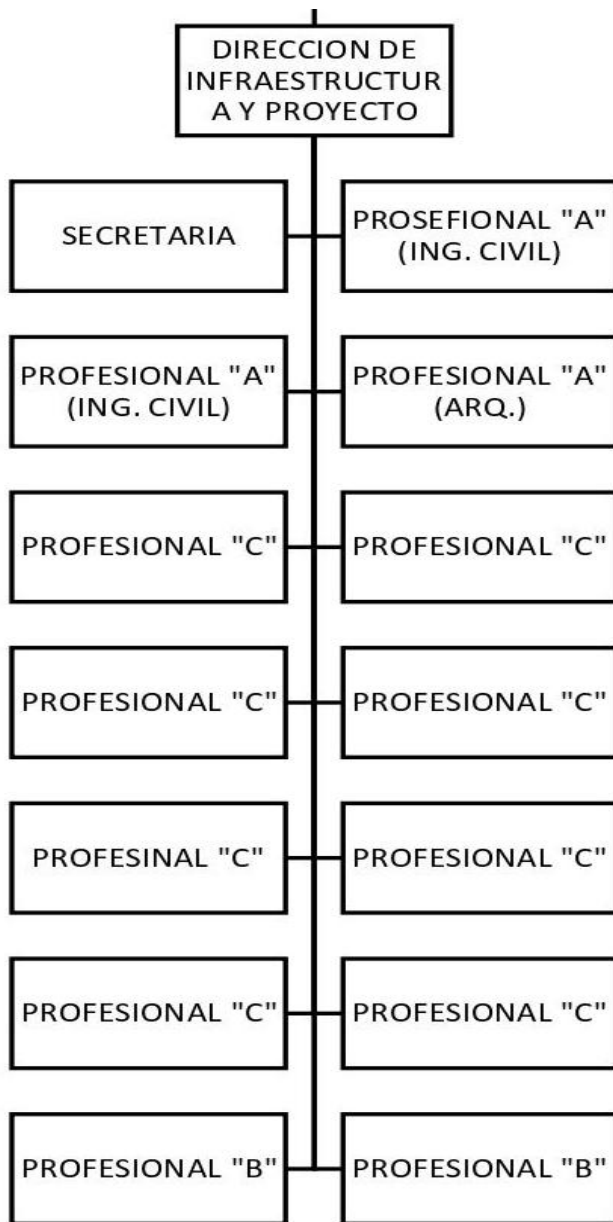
DIRECCION DE INFRAESTRUCTUR A Y PROYECTO

SECRETARIA

PROSEFIONAL "A" (ING. CIVIL)

PROFESIONAL "A" (ING. CIVIL)

PROFESIONAL "A" (ARQ.)

PROFESIONAL "C"

PROFESIONAL "C"

PROFESIONAL "C"

PROFESIONAL "C"

PROFESINAL "C"

PROFESIONAL "C"

PROFESIONAL "C"

PROFESIONAL "C"

PROFESIONAL "B"

PROFESIONAL "B"